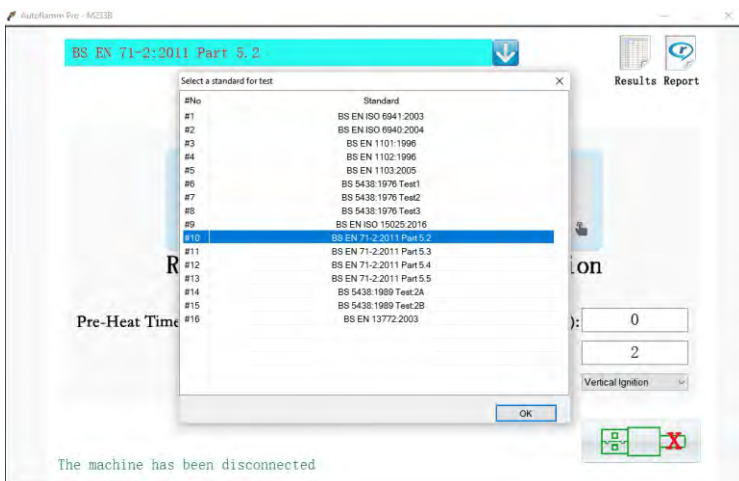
AutoFlamm Pro - M233B

BS EN 71-2:2011 Part 5.2

Results Report

Select a standard for test

| #No | Standard |
|---|---|
| #1 | BS EN ISO 6941:2003 |
| #2 | BS EN ISO 6940:2004 |
| #3 | BS EN 1101:1996 |
| #4 | BS EN 1102:1996 |
| #5 | BS EN 1103:2005 |
| #6 | BS 5438:1976 Test1 |
| #7 | BS 5438:1976 Test2 |
| #8 | BS 5438:1976 Test3 |
| #9 | BS EN ISO 15025:2016 |
| #10 | BS EN 71-2:2011 Part 5.2 |
| #11 | BS EN 71-2:2011 Part 5.3 |
| #12 | BS EN 71-2:2011 Part 5.4 |
| #13 | BS EN 71-2:2011 Part 5.5 |
| #14 | BS 5438:1989 Test 2A |
| #15 | BS 5438:1989 Test 2B |
| #16 | BS EN 13772:2003 |

OK

R ion

Pre-Heat Time ): 0

2

Vertical Ignition

The machine has been disconnected